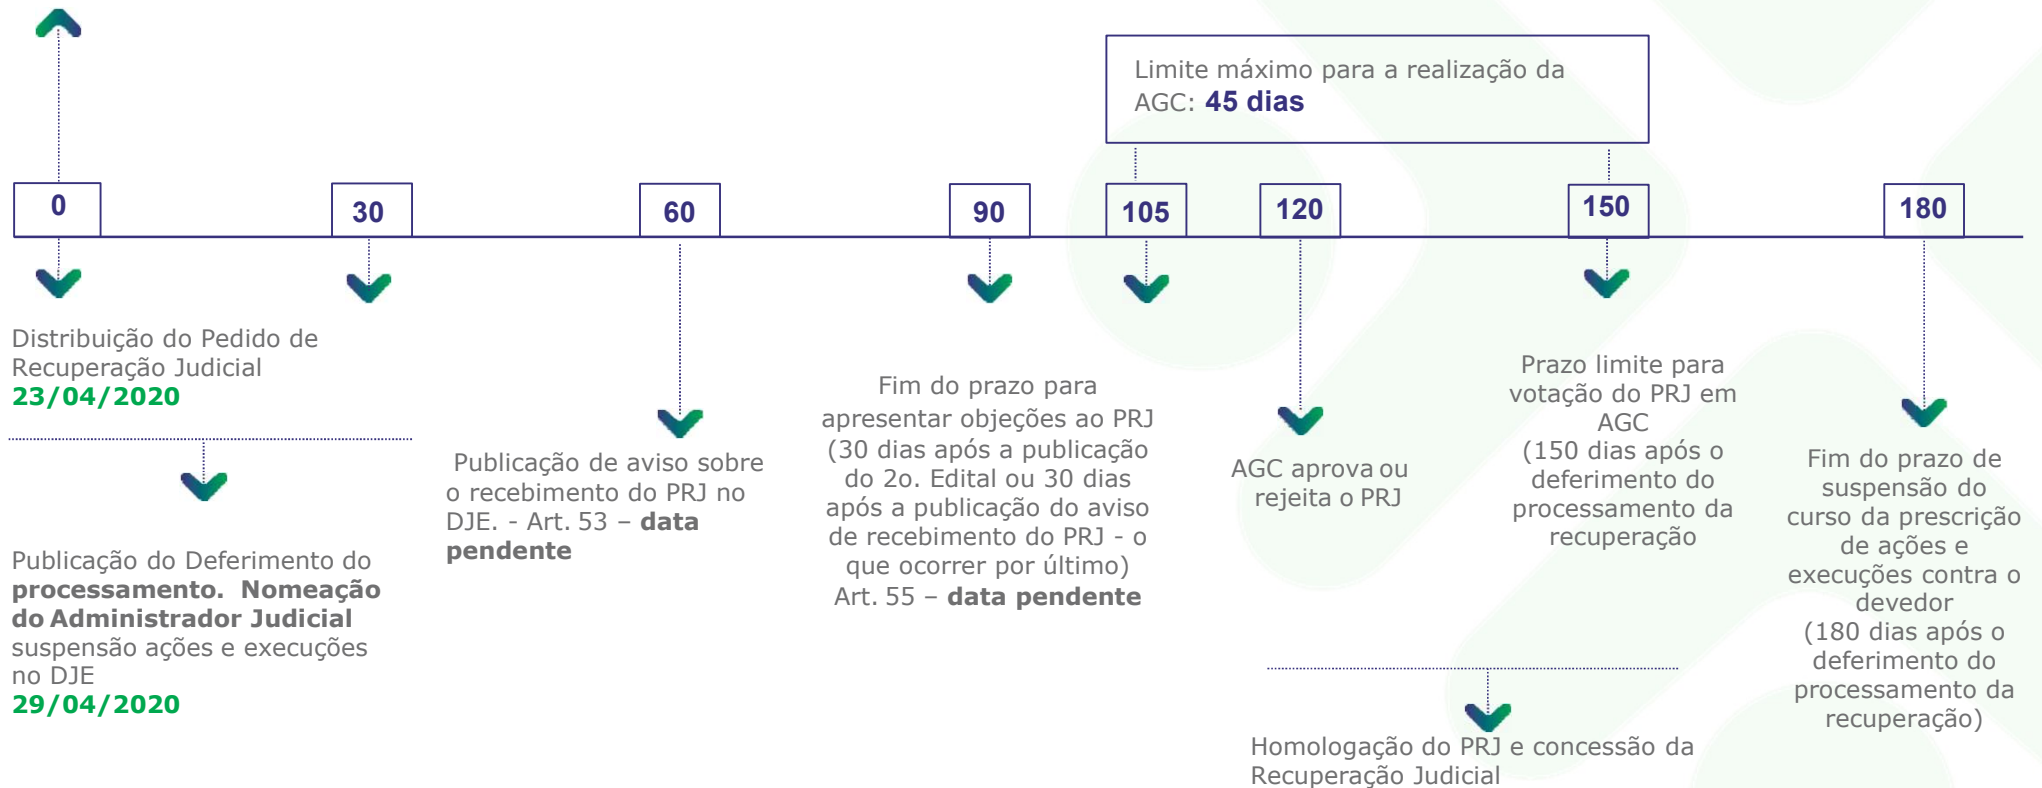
Limite máximo para a realização da AGC: **45 dias**

0

30

60

90

105

120

150

180

Distribuição do Pedido de Recuperação Judicial
23/04/2020

Publicação do Deferimento do **processamento. Nomeação do Administrador Judicial** suspensão ações e execuções no DJE
29/04/2020

Publicação de aviso sobre o recebimento do PRJ no DJE. - Art. 53 – **data pendente**

Fim do prazo para apresentar objeções ao PRJ (30 dias após a publicação do 2o. Edital ou 30 dias após a publicação do aviso de recebimento do PRJ - o que ocorrer por último) Art. 55 – **data pendente**

AGC aprova ou rejeita o PRJ

Prazo limite para votação do PRJ em AGC
(150 dias após o deferimento do processamento da recuperação

Fim do prazo de suspensão do curso da prescrição de ações e execuções contra o devedor
(180 dias após o deferimento do processamento da recuperação)

Homologação do PRJ e concessão da Recuperação Judicial